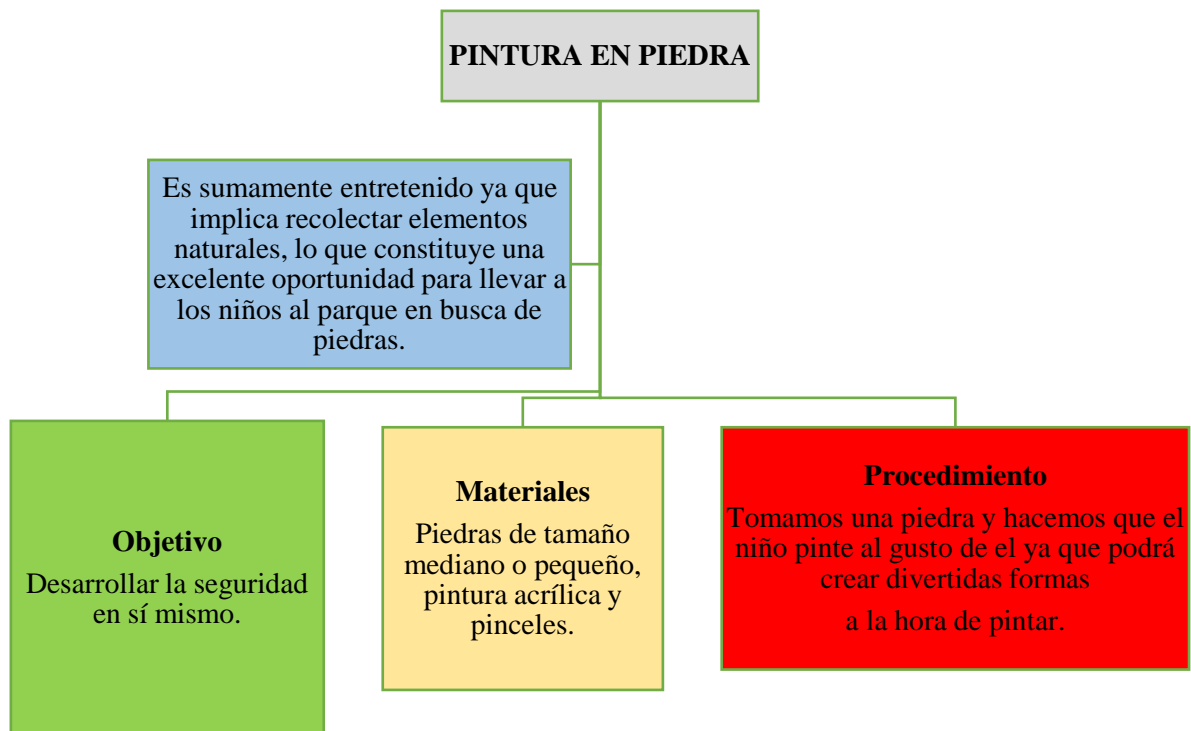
PINTURA EN PIEDRA

Es sumamente entretenido ya que implica recolectar elementos naturales, lo que constituye una excelente oportunidad para llevar a los niños al parque en busca de piedras.

Objetivo

Desarrollar la seguridad en sí mismo.

Materiales

Piedras de tamaño mediano o pequeño, pintura acrílica y pinceles.

Procedimiento

Tomamos una piedra y hacemos que el niño pinte al gusto de el ya que podrá crear divertidas formas

a la hora de pintar.